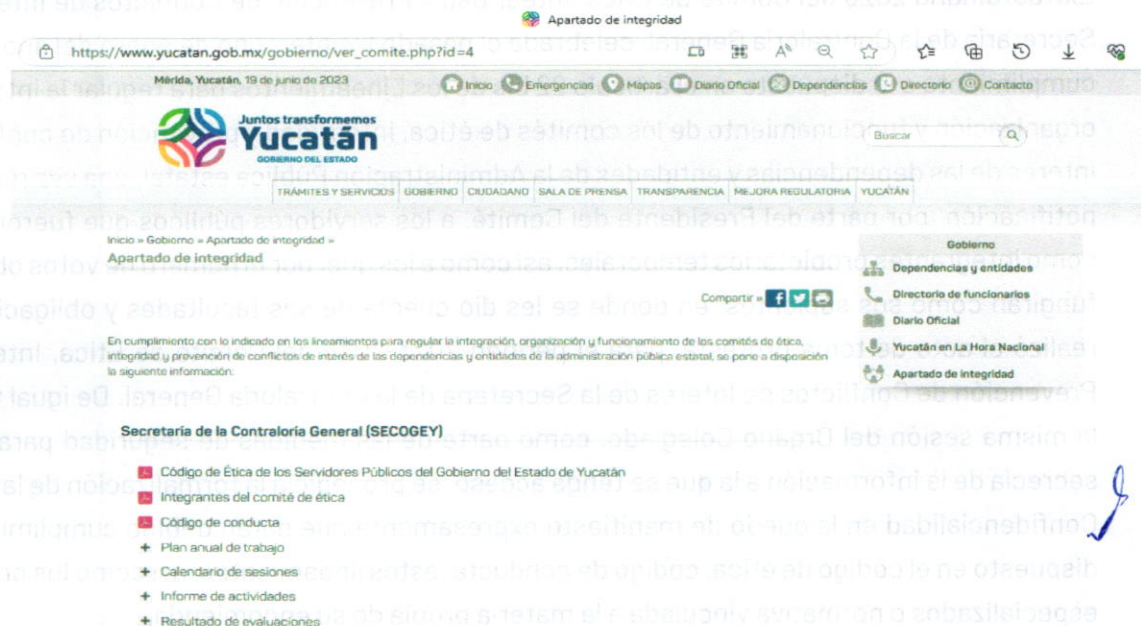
Apartado de integridad

https://www.yucatan.gob.mx/gobierno/ver_comite.php?id=4

Mérida, Yucatán, 19 de junio de 2023

Inicio Emergencias Mapas Diario Oficial Dependencias Directorio Contacto

Juntos transformemos Yucatán GOBIERNO DEL ESTADO

Buscar

TRÁMITES Y SERVICIOS | GOBIERNO | CIUDADANO | SALA DE PRENSA | TRANSPARENCIA | MEJORA REGULATORIA | YUCATÁN

Inicio » Gobierno » Apartado de integridad »

Apartado de integridad

Compartir »

En cumplimiento con lo indicado en los lineamientos para regular la integración, organización y funcionamiento de los comités de ética, integridad y prevención de conflictos de interés de las dependencias y entidades de la administración pública estatal, se pone a disposición la siguiente información:

Gobierno
Dependencias y entidades
Directorio de funcionarios
Diario Oficial
Yucatán en La Hora Nacional
Apartado de integridad

Secretaría de la Contraloría General (SECOGEY)

Código de Ética de los Servidores Públicos del Gobierno del Estado de Yucatán
Integrantes del comité de ética
Código de conducta
+ Plan anual de trabajo
+ Calendario de sesiones
+ Informe de actividades
+ Resultado de evaluaciones